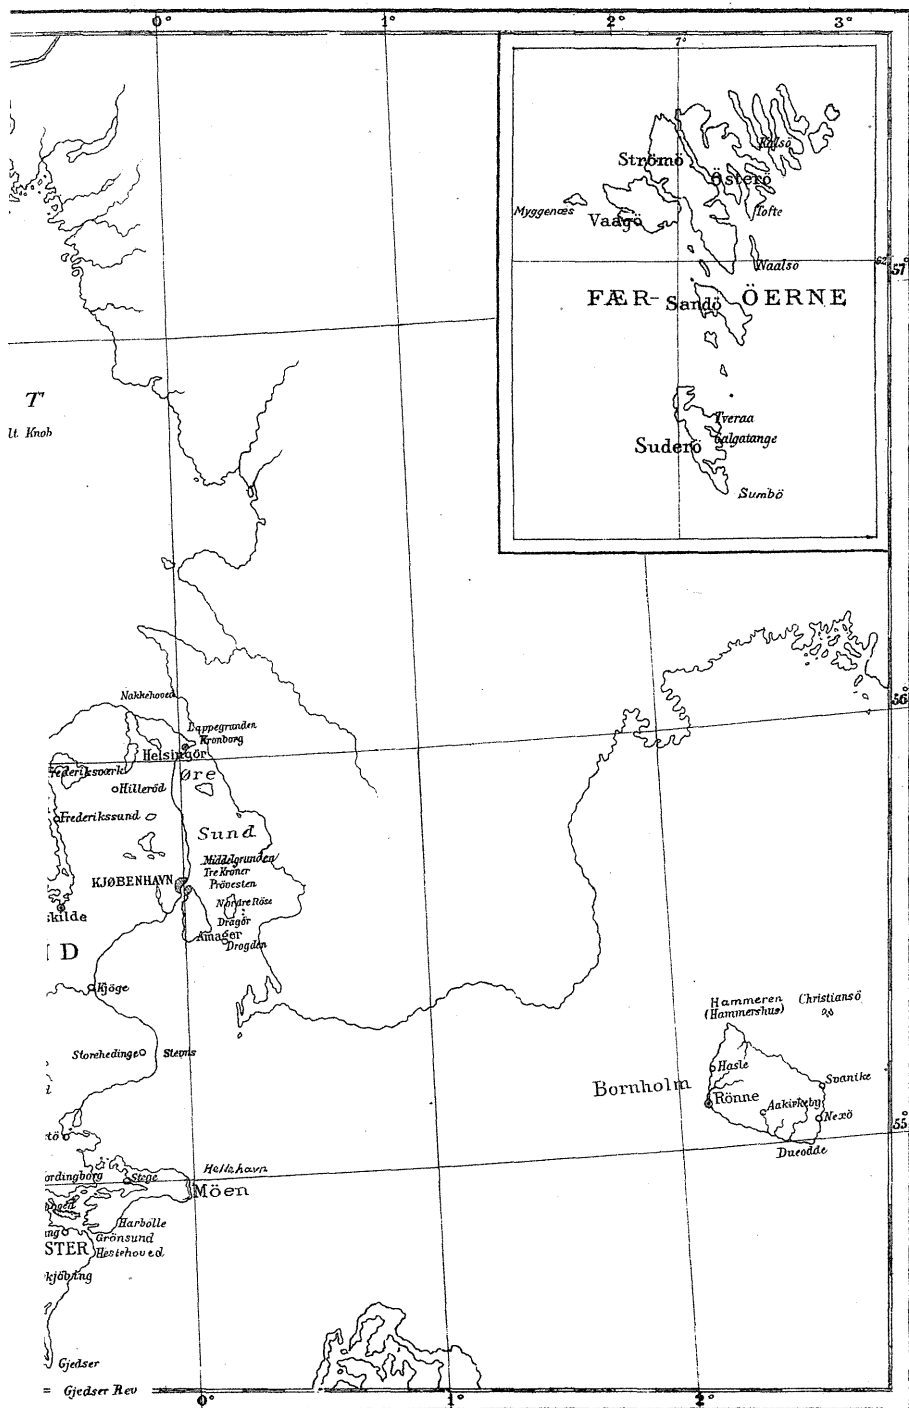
0°
1°
2°
3°
7°
Strömö
Kalsö
Österö
Myggenæs
Vaagö
Tofte
Naalsö
62°
57
FÆR- Sandö ÖERNE
Tveraa
Sagatange
Suderö
Sumbö
T
Ut. Knob
56°
Nakkehoved
Lappegrunden
Kronborg
Helsingör
Frederiksværk
Øre
oHilleröd
Frederikssund
Sund
Middelgrunden
Tre Kroner
Prövesten
KJØBENHAVN
skilde
Nordre Röse
Dragör
Amager
Drogden
D
Kjöge
Hammeren
(Hammershus)
Christiansö
Storehedinge
Stevns
Hasle
Svanike
Bornholm
Rönne
Aakirkeby
Nexö
55°
tö
Dueodde
ordingborg
Stege
Hellehavn
Möen
Harbölle
Grönsund
STER
Hesteh oved
kjöbing
Gjedser
Gjedser Rev
0°
1°
2°